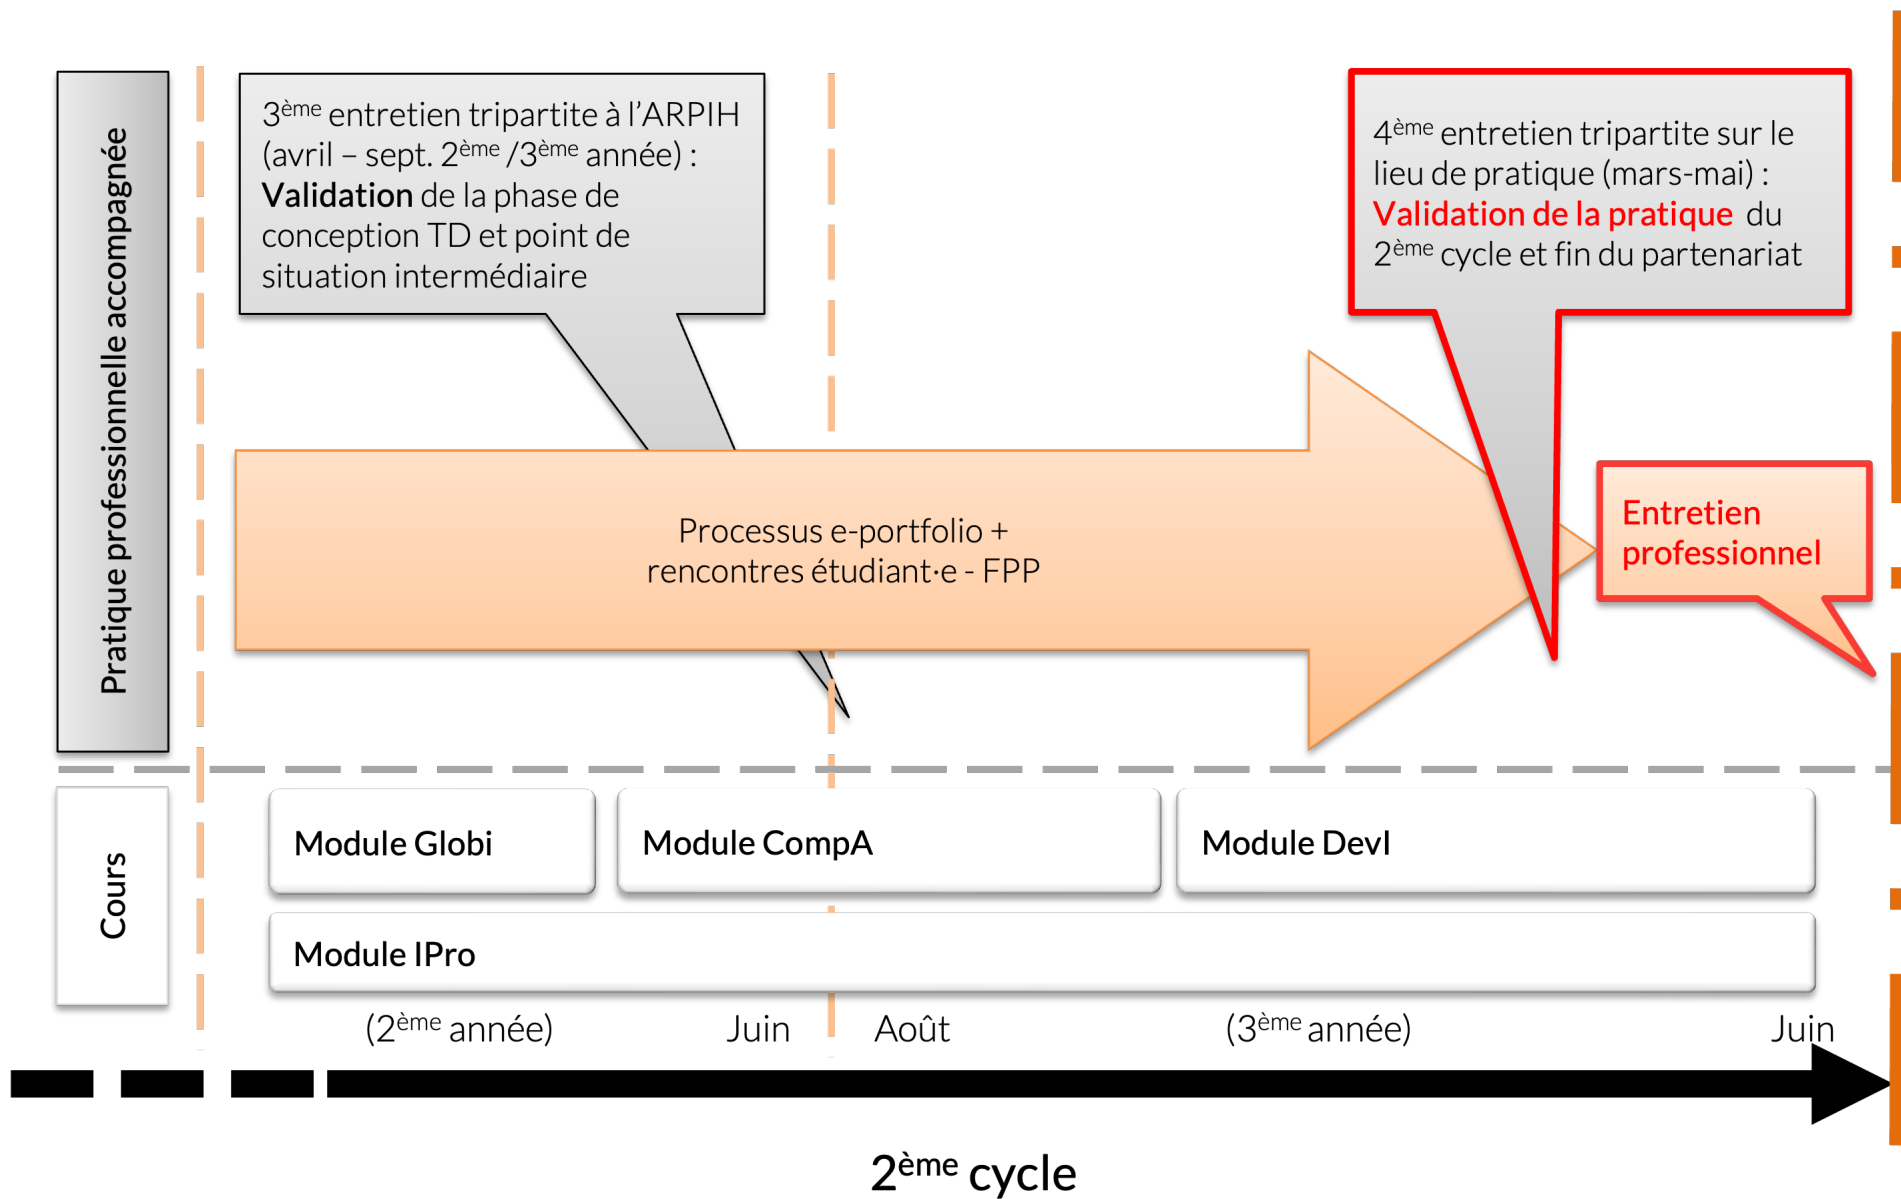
Pratique professionnelle accompagnée

3$^{ème}$ entretien tripartite à l'ARPIH (avril – sept. 2$^{ème}$ /3$^{ème}$ année) : **Validation** de la phase de conception TD et point de situation intermédiaire

4$^{ème}$ entretien tripartite sur le lieu de pratique (mars-mai) : Validation de la pratique du 2$^{ème}$ cycle et fin du partenariat

Processus e-portfolio + rencontres étudiant·e - FPP

Entretien professionnel

Cours

Module Globi

Module CompA

Module DevI

Module IPro

(2$^{ème}$ année)

Juin

Août

(3$^{ème}$ année)

Juin

2$^{ème}$ cycle